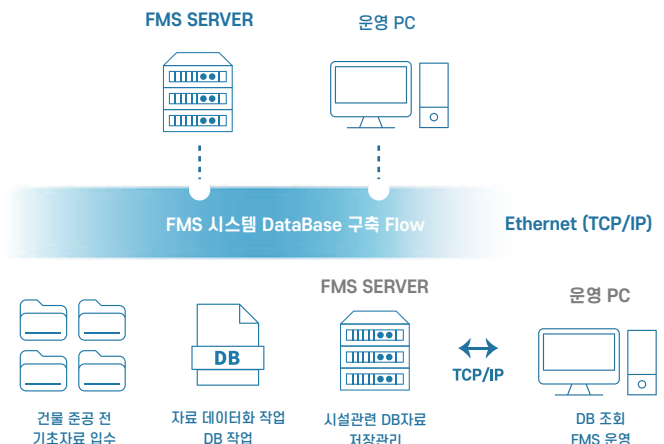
FMS SERVER

운영 PC

FMS 시스템 DataBase 구축 Flow

Ethernet (TCP/IP)

FMS SERVER

운영 PC

DB

TCP/IP

건물 준공 전
기초자료 입수

자료 데이터화 작업
DB 작업

시설관련 DB자료
저장관리

DB 조회
FMS 운영